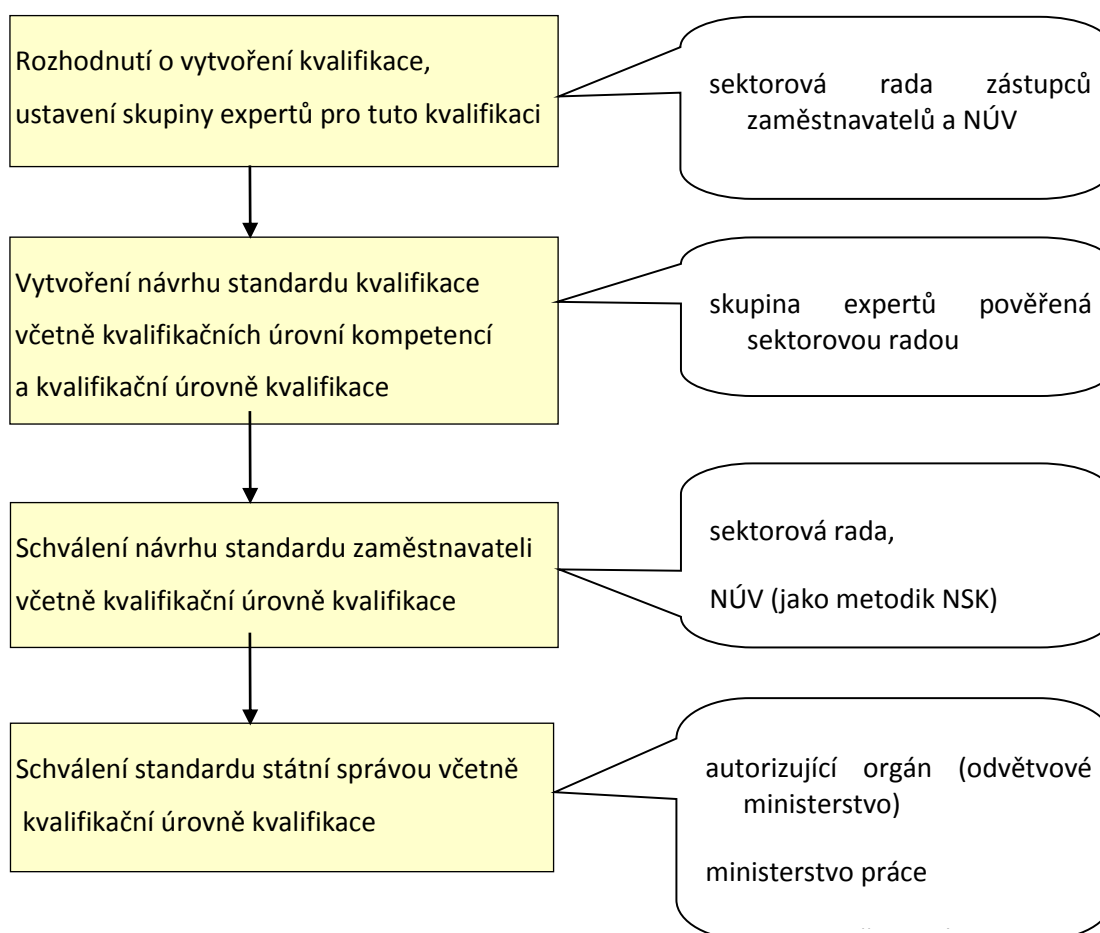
Rozhodnutí o vytvoření kvalifikace, ustavení skupiny expertů pro tuto kvalifikaci

sektorová rada zástupců zaměstnavatelů a NÚV

Vytvoření návrhu standardu kvalifikace včetně kvalifikačních úrovní kompetencí a kvalifikační úrovně kvalifikace

skupina expertů pověřená sektorovou radou

Schválení návrhu standardu zaměstnavateli včetně kvalifikační úrovně kvalifikace

sektorová rada,

NÚV (jako metodik NSK)

Schválení standardu státní správou včetně kvalifikační úrovně kvalifikace

autorizující orgán (odvětvové ministerstvo)

ministerstvo práce

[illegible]